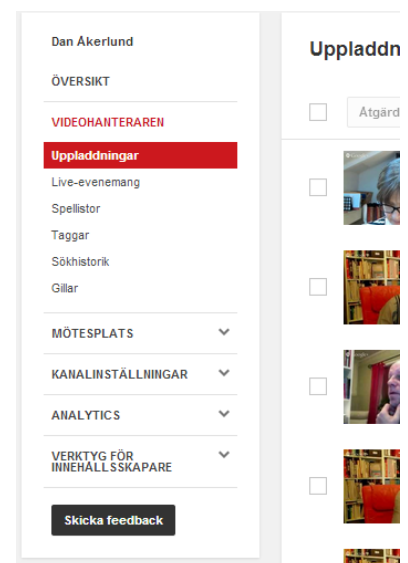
Dan Åkerlund

ÖVERSIKT

VIDEOHANTERAREN

Uppladdningar

Live-evenemang

Spellistor

Taggar

Sökhistorik

Gillar

MÖTESPLATS

KANALINSTÄLLNINGAR

ANALYTICS

VERKTYG FÖR INNEHÅLLSSKAPARE

Skicka feedback

Uppladdn

Atgärd